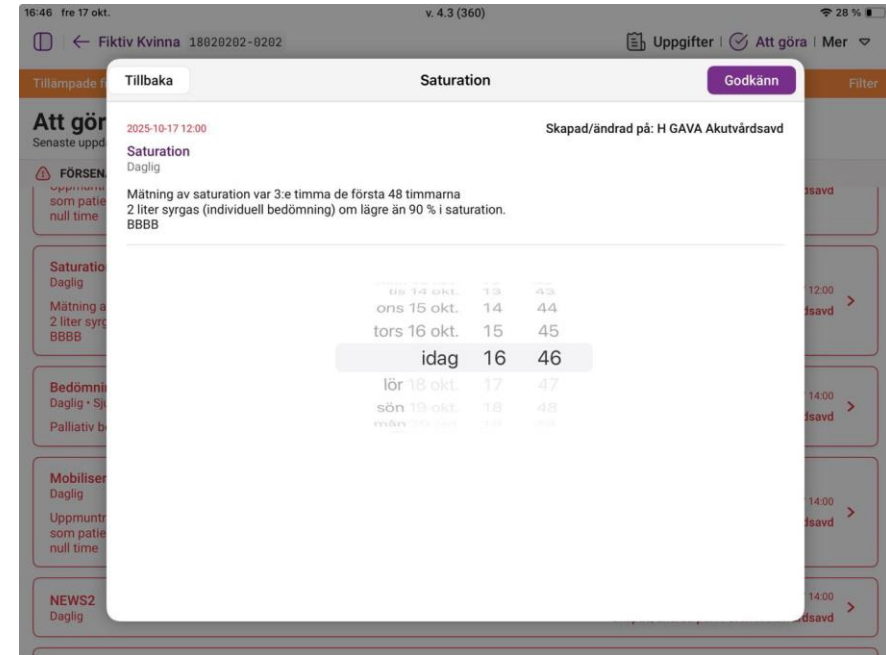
16:46 fre 17 okt.

v. 4.3 (360)

28 %

← Fiktiv Kvinna 18020202-0202

Uppgifter | Att göra | Mer

Tillämpade f

Filter

Att gör

Senaste uppd

FÖRSEN

som patie
null time

Saturatio
Daglig
Mätning a
2 liter syrg
BBBB

Bedömni
Daglig · Sj
Palliativ b

Mobiliser
Daglig
Uppmuntr
som patie
null time

NEWS2
Daglig

dsavd

12:00
dsavd

14:00
dsavd

14:00
dsavd

14:00
dsavd

Tillbaka

Saturation

Godkänn

2025-10-17 12:00

Skapad/ändrad på: H GAVA Akutvårdsavd

Saturation
Daglig

Mätning av saturation var 3:e timma de första 48 timmarna
2 liter syrgas (individuell bedömning) om lägre än 90 % i saturation.
BBBB

tis 14 okt. 13 43
ons 15 okt. 14 44
tors 16 okt. 15 45
idag 16 46
lör 18 okt. 17 47
sön 19 okt. 18 48
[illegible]